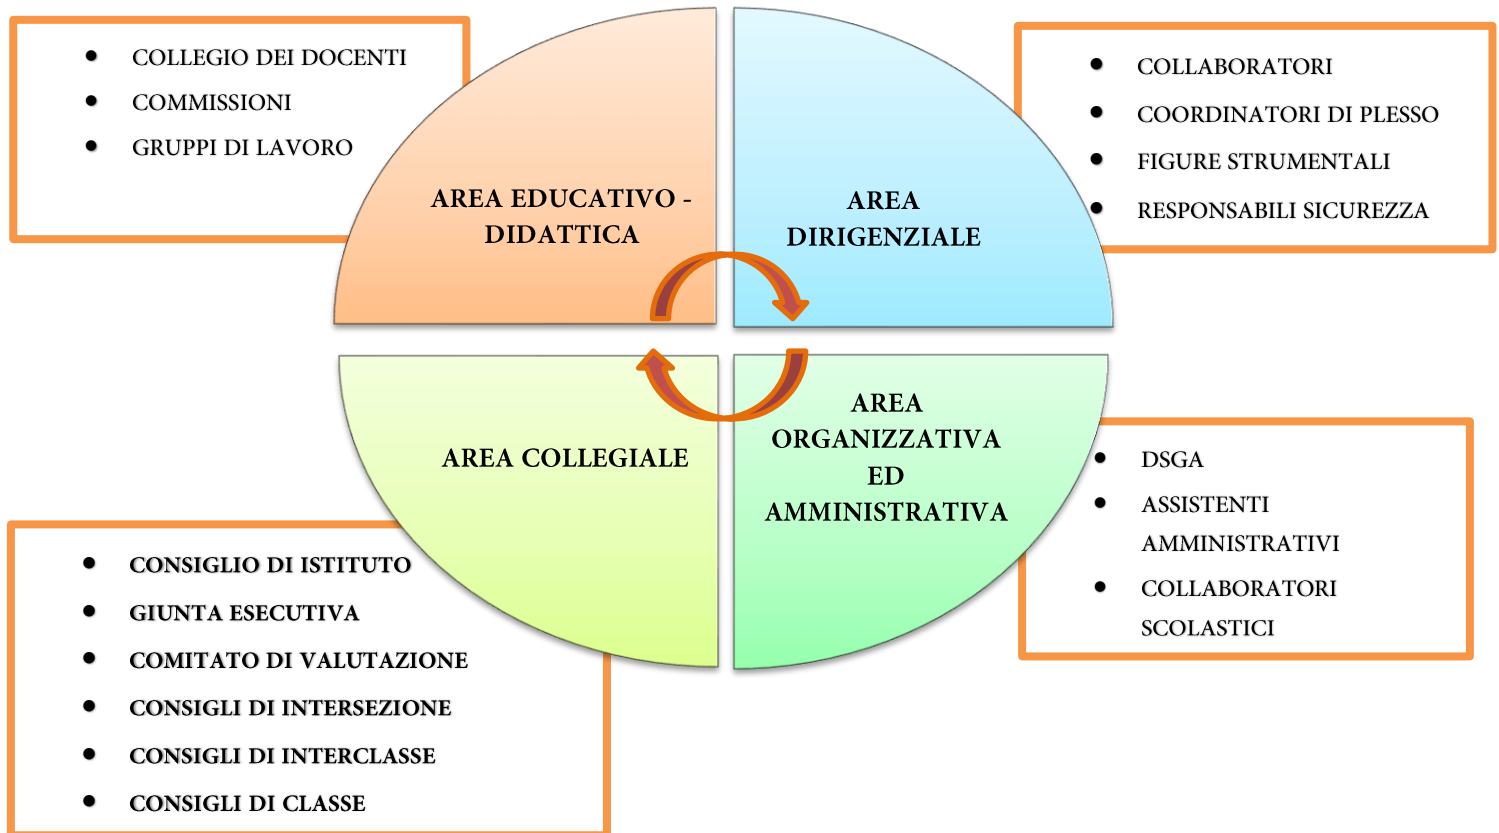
- COLLEGIO DEI DOCENTI
- COMMISSIONI
- GRUPPI DI LAVORO

AREA EDUCATIVO - DIDATTICA

AREA DIRIGENZIALE

- COLLABORATORI
- COORDINATORI DI PLESSO
- FIGURE STRUMENTALI
- RESPONSABILI SICUREZZA

AREA COLLEGIALE

AREA ORGANIZZATIVA ED AMMINISTRATIVA

- DSGA
- ASSISTENTI AMMINISTRATIVI
- COLLABORATORI SCOLASTICI

- CONSIGLIO DI ISTITUTO
- GIUNTA ESECUTIVA
- COMITATO DI VALUTAZIONE
- CONSIGLI DI INTERSEZIONE
- CONSIGLI DI INTERCLASSE
- CONSIGLI DI CLASSE